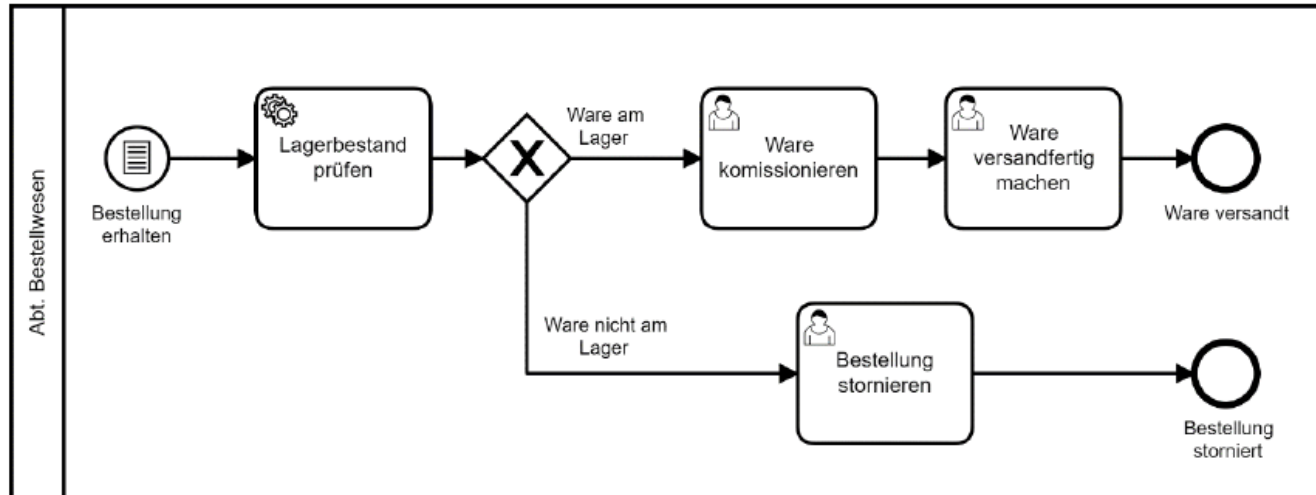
Abt. Bestellwesen

Bestellung erhalten

Lagerbestand prüfen

X

Ware am Lager

Ware komissionieren

Ware versandfertig machen

Ware versandt

Ware nicht am Lager

Bestellung stornieren

Bestellung storniert